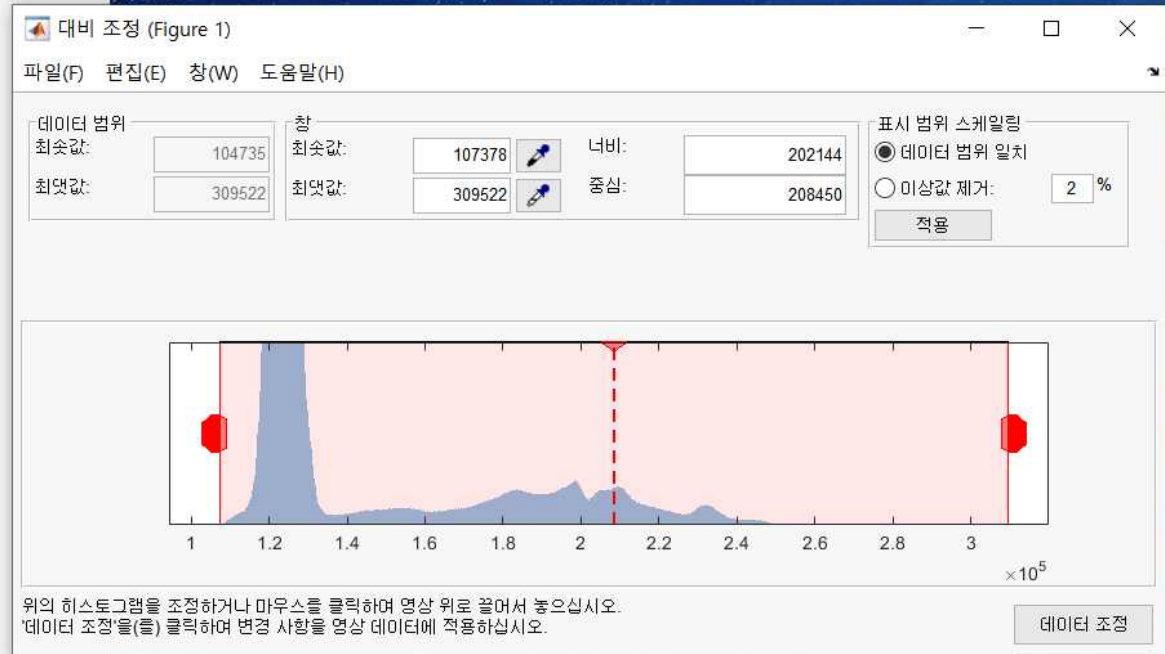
대비 조정 (Figure 1)

파일(F) 편집(E) 창(W) 도움말(H)

데이터 범위
최솟값: 104735
최댓값: 309522

창
최솟값: 107378
최댓값: 309522
너비: 202144
중심: 208450

표시 범위 스케일링
데이터 범위 일치
이상값 제거: 2 %
적용

1 1.2 1.4 1.6 1.8 2 2.2 2.4 2.6 2.8 3
$\times10^5$

위의 히스토그램을 조정하거나 마우스를 클릭하여 영상 위로 끌어서 놓으십시오.
'데이터 조정'을(를) 클릭하여 변경 사항을 영상 데이터에 적용하십시오.

데이터 조정